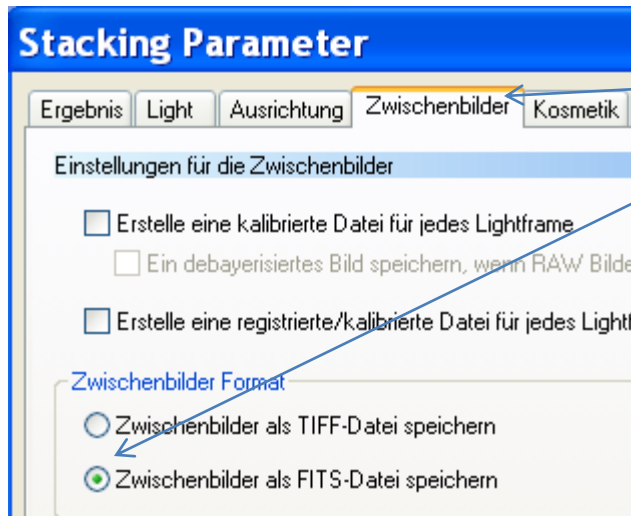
Stacking Parameter

Ergebnis | Light | Ausrichtung | Zwischenbilder | Kosmetik

Einstellungen für die Zwischenbilder

Erstelle eine kalibrierte Datei für jedes Lightframe

Ein debayerisiertes Bild speichern, wenn RAW Bilde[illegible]

Erstelle eine registrierte/kalibrierte Datei für jedes Light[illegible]

Zwischenbilder Format

Zwischenbilder als TIFF-Datei speichern

Zwischenbilder als FITS-Datei speichern